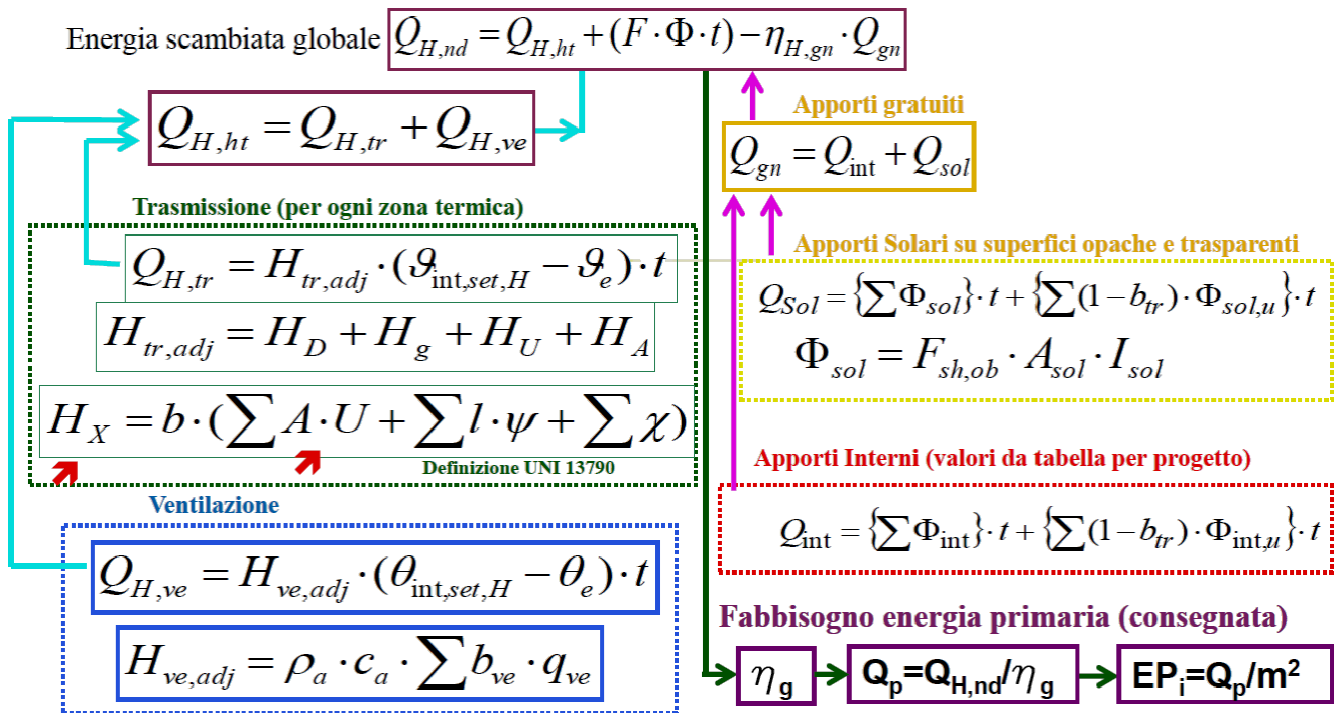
Energia scambiata globale $Q_{H,nd} = Q_{H,ht} + (F \cdot \Phi \cdot t) - \eta_{H,gn} \cdot Q_{gn}$

$Q_{H,ht} = Q_{H,tr} + Q_{H,ve}$

Apporti gratuiti

$Q_{gn} = Q_{int} + Q_{sol}$

Trasmissione (per ogni zona termica)

$Q_{H,tr} = H_{tr,adj} \cdot (\vartheta_{int,set,H} - \vartheta_e) \cdot t$

$H_{tr,adj} = H_D + H_g + H_U + H_A$

$H_X = b \cdot (\sum A \cdot U + \sum l \cdot \psi + \sum \chi)$

Definizione UNI 13790

Apporti Solari su superfici opache e trasparenti

$Q_{Sol} = \{\sum \Phi_{sol}\} \cdot t + \{\sum (1 - b_{tr}) \cdot \Phi_{sol,u}\} \cdot t$

$\Phi_{sol} = F_{sh,ob} \cdot A_{sol} \cdot I_{sol}$

Apporti Interni (valori da tabella per progetto)

$Q_{int} = \{\sum \Phi_{int}\} \cdot t + \{\sum (1 - b_{tr}) \cdot \Phi_{int,u}\} \cdot t$

Ventilazione

$Q_{H,ve} = H_{ve,adj} \cdot (\theta_{int,set,H} - \theta_e) \cdot t$

$H_{ve,adj} = \rho_a \cdot c_a \cdot \sum b_{ve} \cdot q_{ve}$

Fabbisogno energia primaria (consegnata)

$\eta_g$

$Q_p = Q_{H,nd} / \eta_g$

$EP_i = Q_p / m^2$